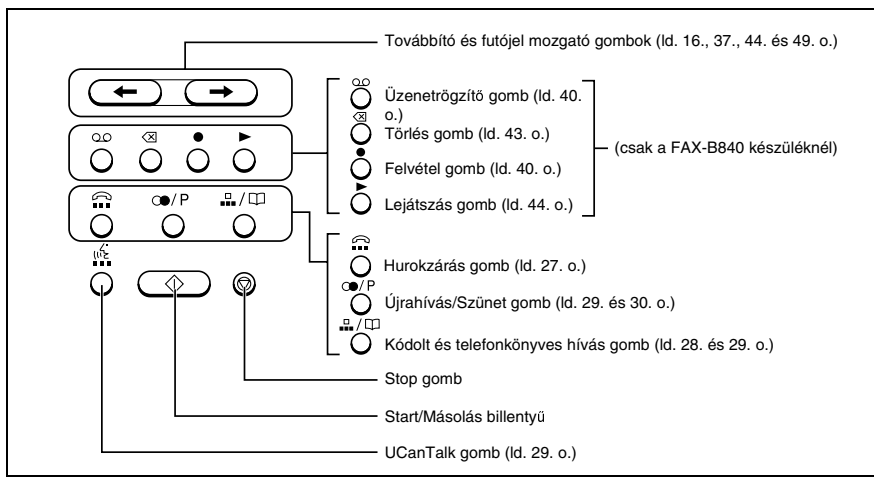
Továbbító és futójel mozgató gombok (ld. 16., 37., 44. és 49. o.)

Üzenetrögzítő gomb (ld. 40. o.)

Törlés gomb (ld. 43. o.)

Felvétel gomb (ld. 40. o.)

Lejátszás gomb (ld. 44. o.)

(csak a FAX-B840 készüléknél)

P

Hurokzárás gomb (ld. 27. o.)

P

Újrahívás/Szünet gomb (ld. 29. és 30. o.)

Kódolt és telefonkönyves hívás gomb (ld. 28. és 29. o.)

Stop gomb

Start/Másolás billentyű

UCanTalk gomb (ld. 29. o.)